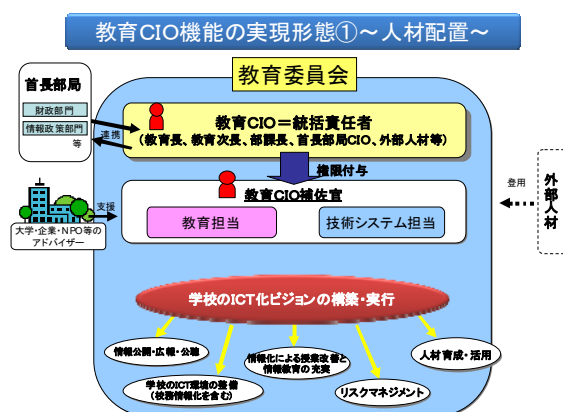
教育CIO機能の実現形態①～人材配置～

首長部局

財政部門

情報政策部門

等

連携

教育委員会

教育CIO＝統括責任者
（教育長、教育次長、部課長、首長部局CIO、外部人材等）

権限付与

教育CIO補佐官

教育担当

技術システム担当

支援

大学・企業・NPO等のアドバイザー

登用

外部人材

学校のICT化ビジョンの構築・実行

情報公開・広報・公聴

学校のICT環境の整備（校務情報化を含む）

情報化による授業改善と情報教育の充実

リスクマネジメント

人材育成・活用